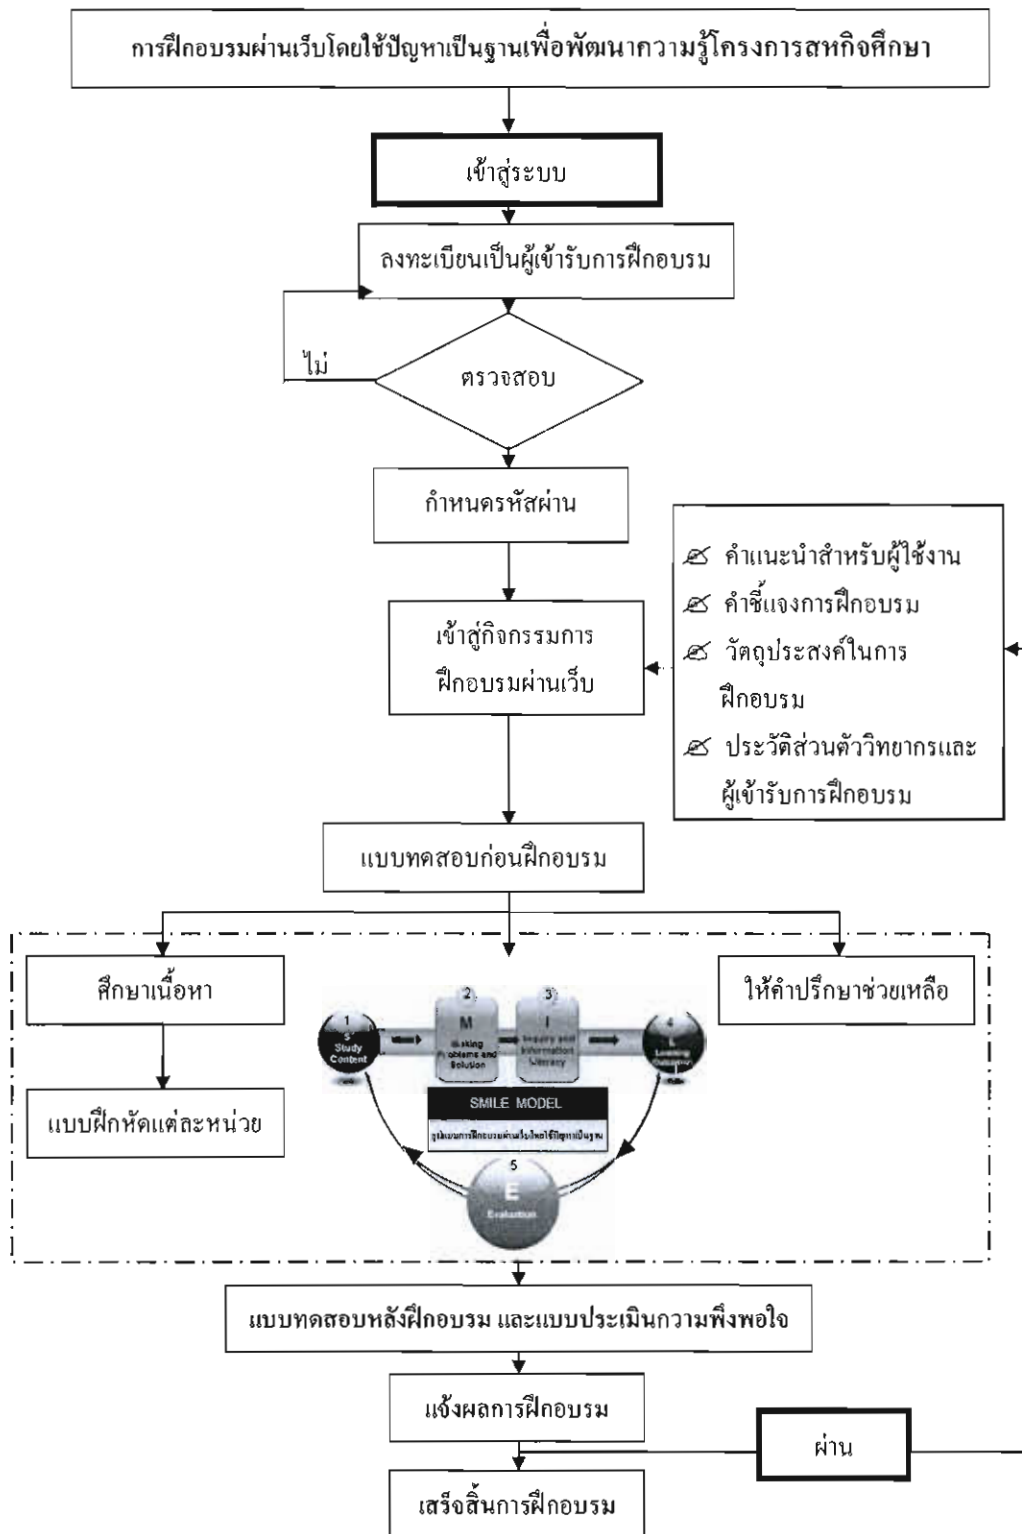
การฝึกอบรมผ่านเว็บโดยใช้ปัญหาเป็นฐานเพื่อพัฒนาความรู้โครงการสหกิจศึกษา

เข้าสู่ระบบ

ลงทะเบียนเป็นผู้เข้ารับการฝึกอบรม

ไม่

ตรวจสอบ

กำหนดรหัสผ่าน

เข้าสู่กิจกรรมการฝึกอบรมผ่านเว็บ

คำแนะนำสำหรับผู้ใช้งาน
คำชี้แจงการฝึกอบรม
วัตถุประสงค์ในการฝึกอบรม
ประวัติส่วนตัววิทยากรและผู้เข้ารับการฝึกอบรม

แบบทดสอบก่อนฝึกอบรม

ศึกษาเนื้อหา

แบบฝึกหัดแต่ละหน่วย

1 S Study Content
2 M Making Problems and Solution
3 I Inquiry and Information Literacy
4 L Learning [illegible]
5 E Evaluation
SMILE MODEL
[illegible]

ให้คำปรึกษาช่วยเหลือ

แบบทดสอบหลังฝึกอบรม และแบบประเมินความพึงพอใจ

แจ้งผลการฝึกอบรม

ผ่าน

เสร็จสิ้นการฝึกอบรม